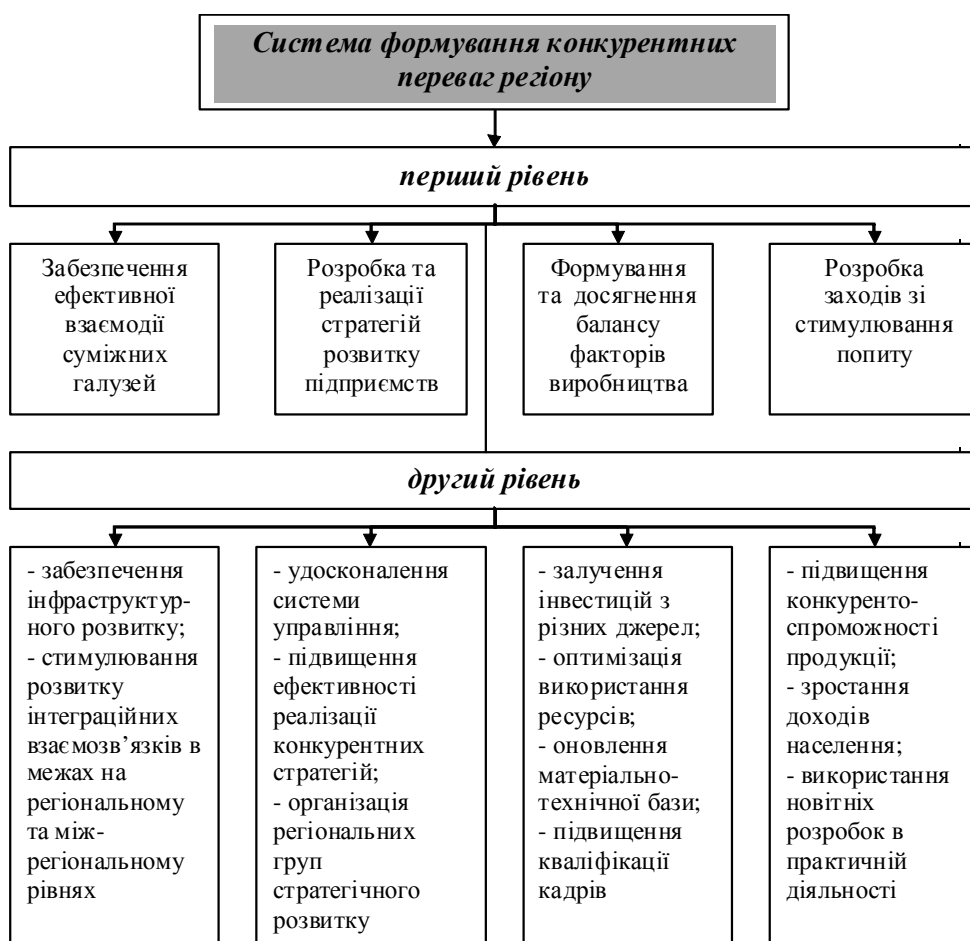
Система формування конкурентних переваг регіону

перший рівень

Забезпечення ефективної взаємодії суміжних галузей

Розробка та реалізації стратегій розвитку підприємств

Формування та досягнення балансу факторів виробництва

Розробка заходів зі стимулювання попиту

другий рівень

- забезпечення інфраструктурного розвитку;
- стимулювання розвитку інтеграційних взаємозв'язків в межах на регіональному та міжрегіональному рівнях

- удосконалення системи управління;
- підвищення ефективності реалізації конкурентних стратегій;
- організація регіональних груп стратегічного розвитку

- залучення інвестицій з різних джерел;
- оптимізація використання ресурсів;
- оновлення матеріально-технічної бази;
- підвищення кваліфікації кадрів

- підвищення конкурентоспроможності продукції;
- зростання доходів населення;
- використання новітніх розробок в практичній діяльності